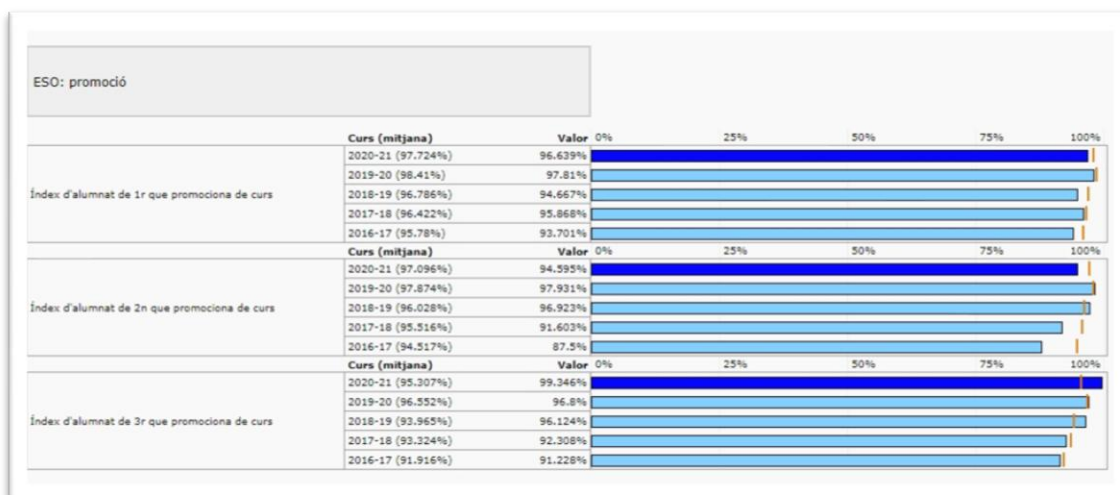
ESO: promoció

| | Curs (mitjana) | Valor | 0% 25% 50% 75% 100% |
|---|---|---|---|
| Índex d'alumnat de 1r que promociona de curs | 2020-21 (97.724%) | 96.639% | |
| | 2019-20 (98.41%) | 97.81% | |
| | 2018-19 (96.786%) | 94.667% | |
| | 2017-18 (96.422%) | 95.868% | |
| | 2016-17 (95.78%) | 93.701% | |
| | Curs (mitjana) | Valor | 0% 25% 50% 75% 100% |
| Índex d'alumnat de 2n que promociona de curs | 2020-21 (97.096%) | 94.595% | |
| | 2019-20 (97.874%) | 97.931% | |
| | 2018-19 (96.028%) | 96.923% | |
| | 2017-18 (95.516%) | 91.603% | |
| | 2016-17 (94.517%) | 87.5% | |
| | Curs (mitjana) | Valor | 0% 25% 50% 75% 100% |
| Índex d'alumnat de 3r que promociona de curs | 2020-21 (95.307%) | 99.346% | |
| | 2019-20 (96.552%) | 96.8% | |
| | 2018-19 (93.965%) | 96.124% | |
| | 2017-18 (93.324%) | 92.308% | |
| | 2016-17 (91.916%) | 91.228% | |